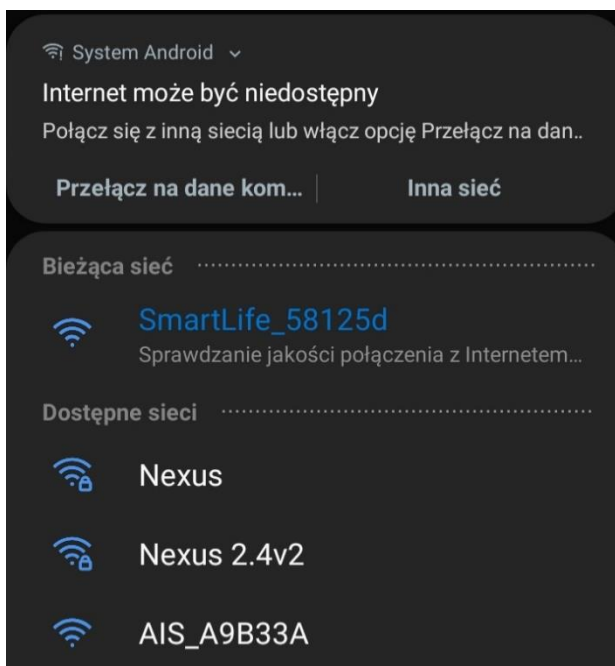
System Android

Internet może być niedostępny

Połącz się z inną siecią lub włącz opcję Przełącz na dan..

Przełącz na dane kom... | Inna sieć

Bieżąca sieć

SmartLife_58125d
Sprawdzanie jakości połączenia z Internetem...

Dostępne sieci

Nexus

Nexus 2.4v2

AIS_A9B33A